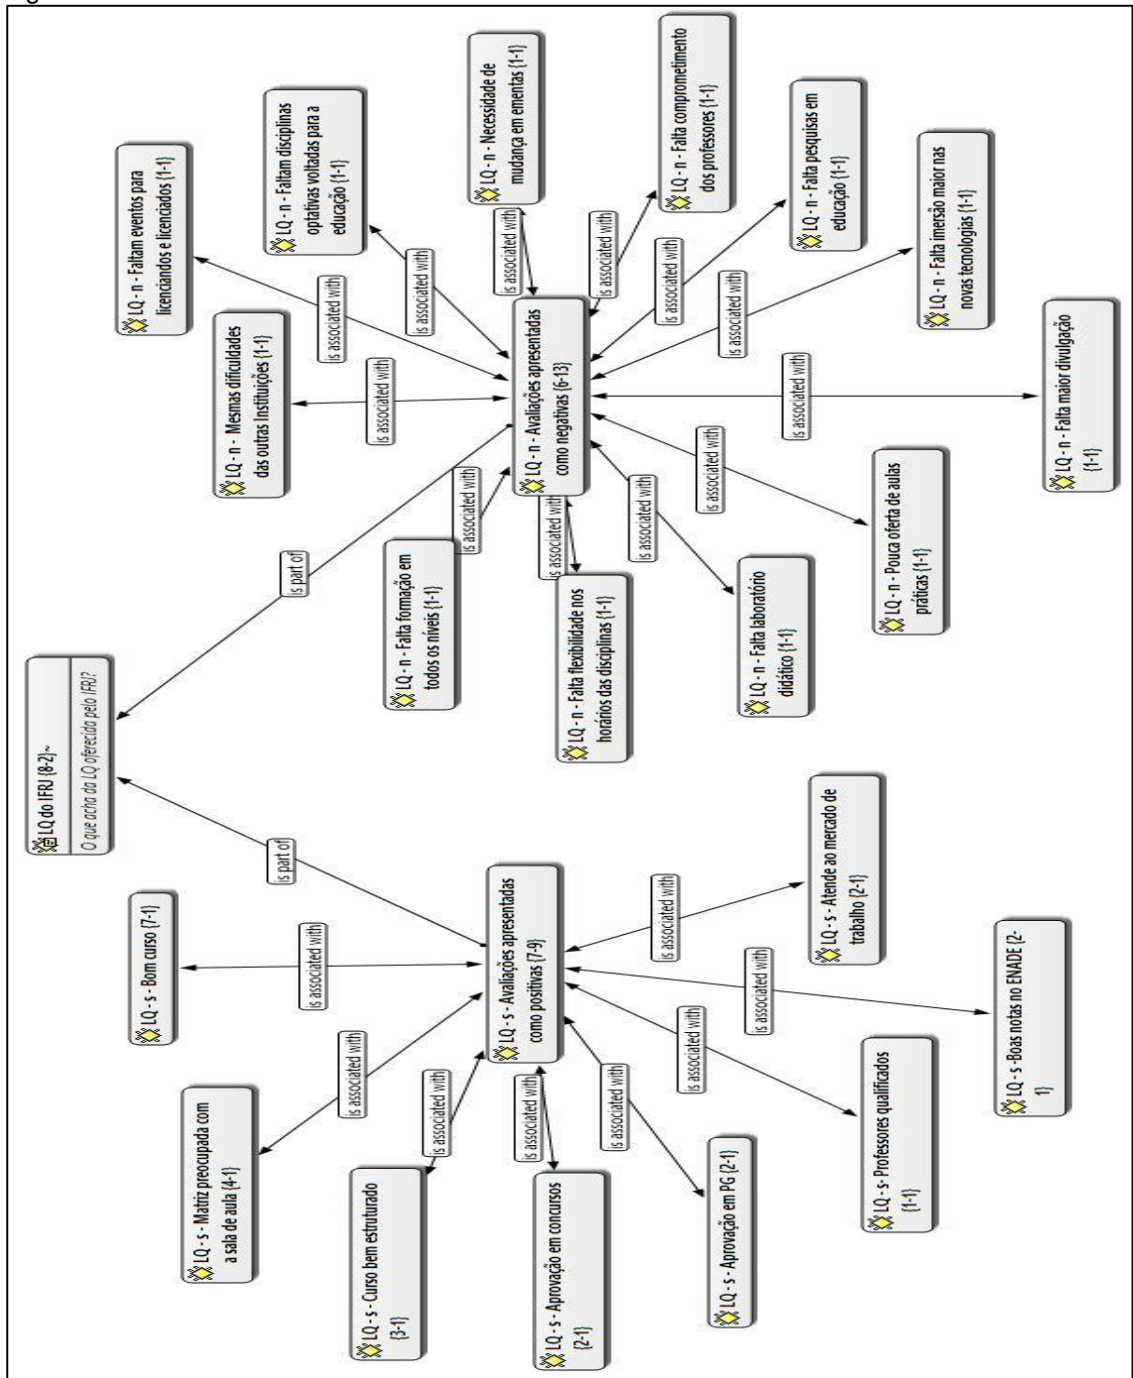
LQ do IFRJ {8-2}~
O que acha da LQ oferecida pelo IFRJ?

is part of

LQ - n - Avaliações apresentadas como negativas {6-13}

is associated with

LQ - n - Faltam eventos para licenciandos e licenciados {1-1}

LQ - n - Mesmas dificuldades das outras Instituições {1-1}

LQ - n - Faltam disciplinas optativas voltadas para a educação {1-1}

LQ - n - Necessidade de mudança em ementas {1-1}

LQ - n - Falta comprometimento dos professores {1-1}

LQ - n - Falta pesquisas em educação {1-1}

LQ - n - Falta imersão maior nas novas tecnologias {1-1}

LQ - n - Falta maior divulgação {1-1}

LQ - n - Pouca oferta de aulas práticas {1-1}

LQ - n - Falta laboratório didático {1-1}

LQ - n - Falta flexibilidade nos horários das disciplinas {1-1}

LQ - n - Falta formação em todos os níveis {1-1}

is part of

LQ - s - Avaliações apresentadas como positivas {7-9}

is associated with

LQ - s - Bom curso {7-1}

LQ - s - Matriz preocupada com a sala de aula {4-1}

LQ - s - Curso bem estruturado {3-1}

LQ - s - Aprovação em concursos {2-1}

LQ - s - Aprovação em PG {2-1}

LQ - s - Professores qualificados {1-1}

LQ - s - Boas notas no ENADE {2-1}

LQ - s - Atende ao mercado de trabalho {2-1}